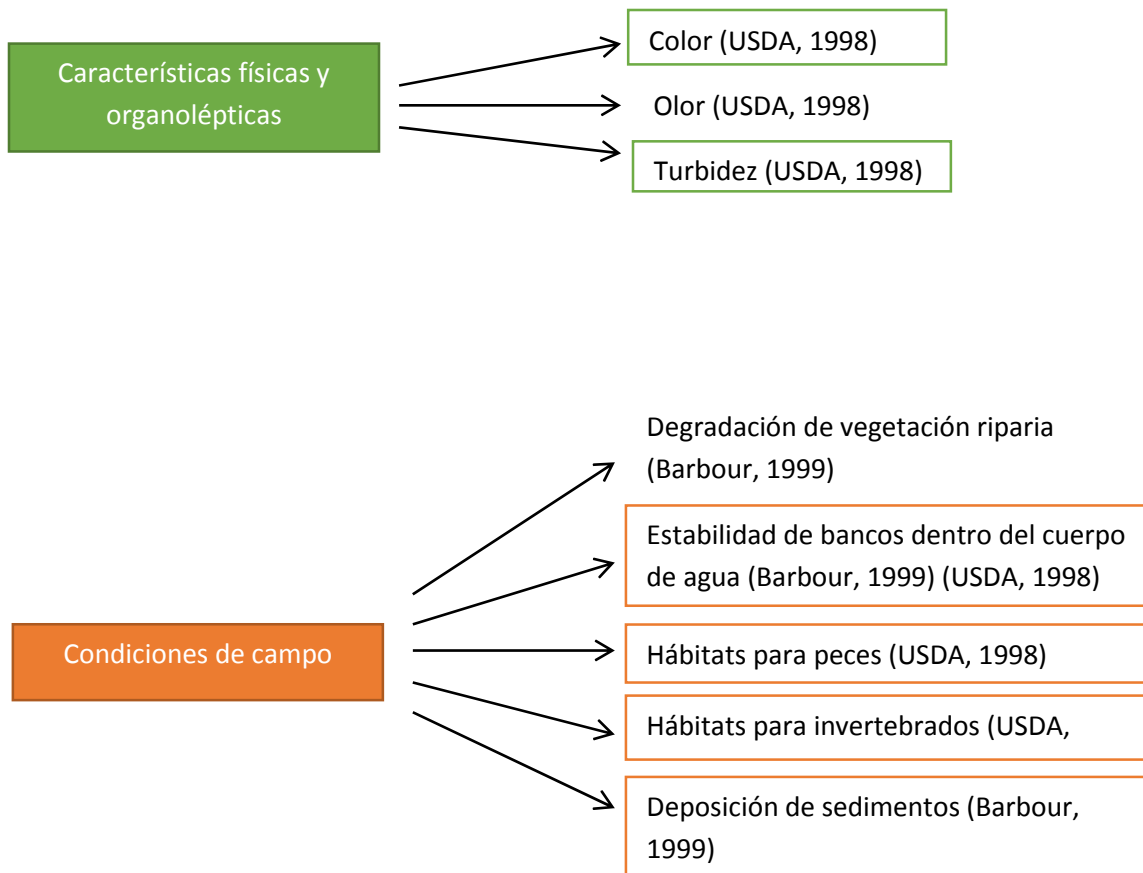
Características físicas y organolépticas

Color (USDA, 1998)

Olor (USDA, 1998)

Turbidez (USDA, 1998)

Condiciones de campo

Degradación de vegetación riparia (Barbour, 1999)

Estabilidad de bancos dentro del cuerpo de agua (Barbour, 1999) (USDA, 1998)

Hábitats para peces (USDA, 1998)

Hábitats para invertebrados (USDA,

Deposición de sedimentos (Barbour, 1999)